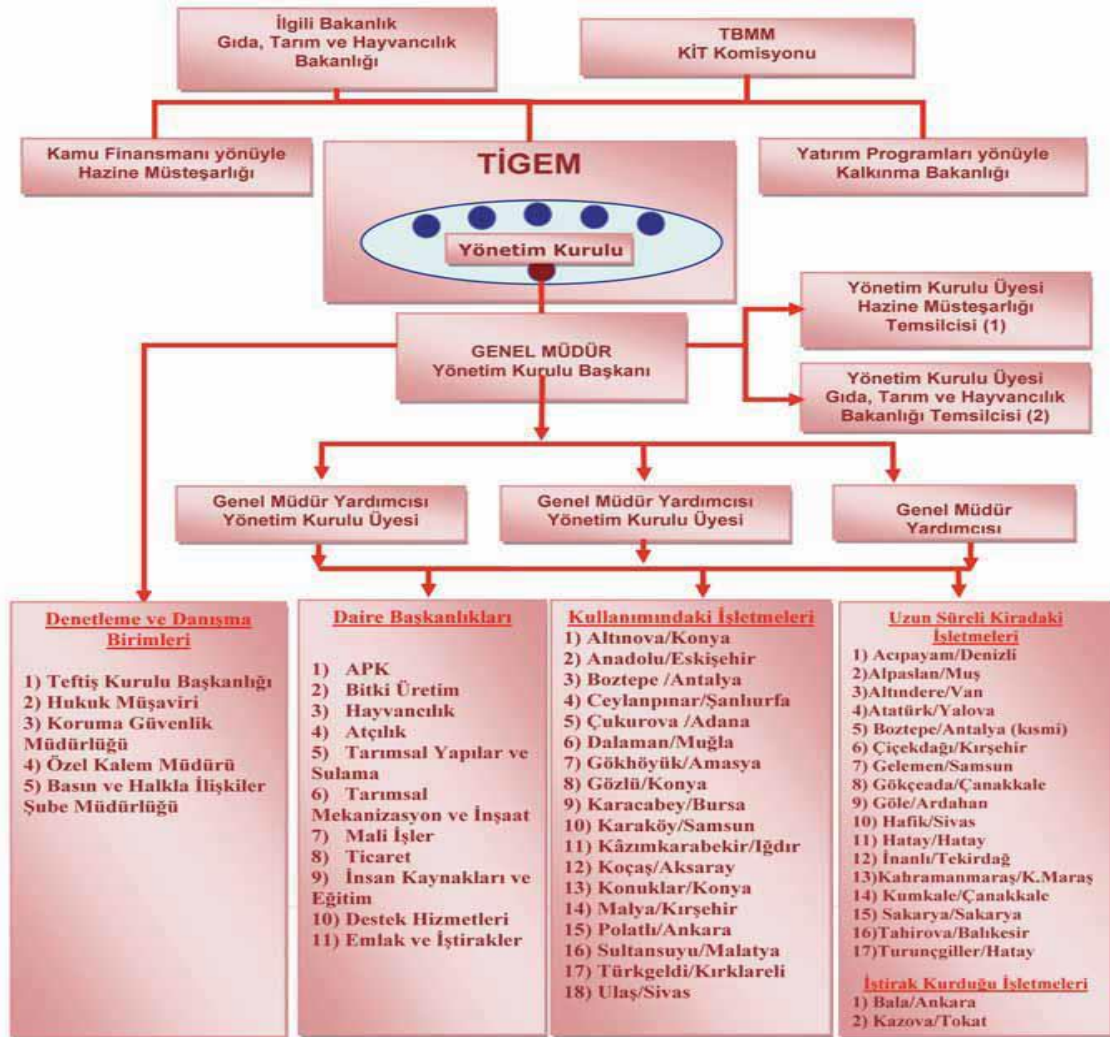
İlgili Bakanlık
Gıda, Tarım ve Hayvancılık Bakanlığı

TBMM
KİT Komisyonu

Kamu Finansmanı yönüyle Hazine Müsteşarlığı

TİGEM

Yatırım Programları yönüyle Kalkınma Bakanlığı

Yönetim Kurulu

Yönetim Kurulu Üyesi Hazine Müsteşarlığı Temsilcisi (1)

GENEL MÜDÜR
Yönetim Kurulu Başkanı

Yönetim Kurulu Üyesi Gıda, Tarım ve Hayvancılık Bakanlığı Temsilcisi (2)

Genel Müdür Yardımcısı Yönetim Kurulu Üyesi

Genel Müdür Yardımcısı Yönetim Kurulu Üyesi

Genel Müdür Yardımcısı

Denetleme ve Danışma Birimleri

1) Teftiş Kurulu Başkanlığı
2) Hukuk Müşaviri
3) Koruma Güvenlik Müdürlüğü
4) Özel Kalem Müdürü
5) Basın ve Halkla İlişkiler Şube Müdürlüğü

Daire Başkanlıkları

1) APK
2) Bitki Üretim
3) Hayvancılık
4) Atçılık
5) Tarımsal Yapılar ve Sulama
6) Tarımsal Mekanizasyon ve İnşaat
7) Mali İşler
8) Ticaret
9) İnsan Kaynakları ve Eğitim
10) Destek Hizmetleri
11) Emlak ve İştirakler

Kullanımındaki İşletmeleri
1) Altınova/Konya
2) Anadolu/Eskişehir
3) Boztepe /Antalya
4) Ceylanpınar/Şanlıurfa
5) Çukurova /Adana
6) Dalaman/Muğla
7) Gökhöyük/Amasya
8) Gözlü/Konya
9) Karacabey/Bursa
10) Karaköy/Samsun
11) Kâzımkarabekir/Iğdır
12) Koçaş/Aksaray
13) Konuklar/Konya
14) Malya/Kırşehir
15) Polatlı/Ankara
16) Sultansuyu/Malatya
17) Türkgeldi/Kırklareli
18) Ulaş/Sivas

Uzun Süreli Kiradaki İşletmeleri
1) Acıpayam/Denizli
2)Alpaslan/Muş
3)Altındere/Van
4)Atatürk/Yalova
5) Boztepe/Antalya (kısmi)
6) Çiçekdağı/Kırşehir
7) Gelemen/Samsun
8) Gökçeada/Çanakkale
9) Göle/Ardahan
10) Hafik/Sivas
11) Hatay/Hatay
12) İnanlı/Tekirdağ
13)Kahramanmaraş/K.Maraş
14) Kumkale/Çanakkale
15) Sakarya/Sakarya
16)Tahirova/Balıkesir
17)Turunçgiller/Hatay

İştirak Kurduğu İşletmeleri
1) Bala/Ankara
2) Kazova/Tokat